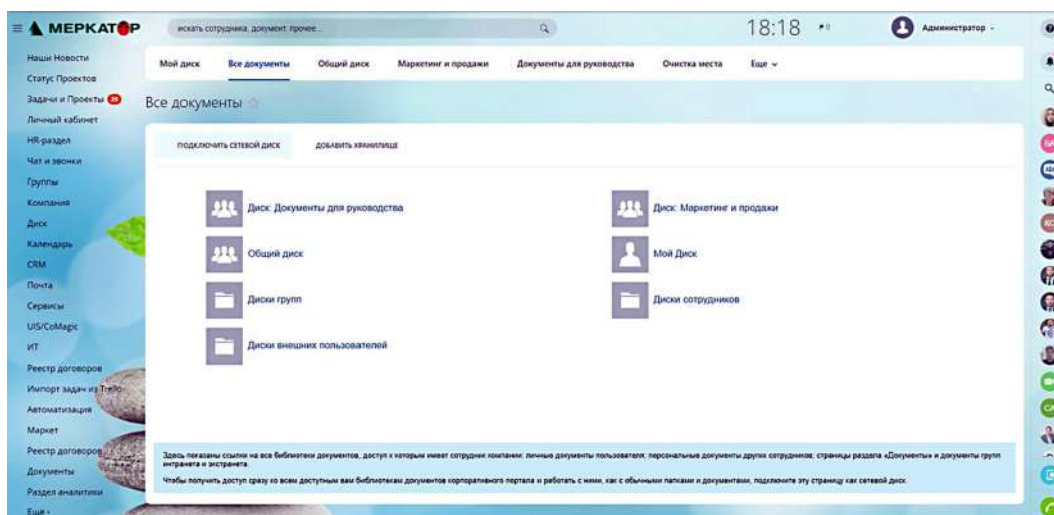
МЕРКАТОР

искать сотрудника, документ, прочее...

18:18

Администратор

Наши Новости
Статус Проектов
Задачи и Проекты
Личный кабинет
HR-раздел
Чат и звонки
Группы
Компания
Диск
Календарь
CRM
Почта
Сервисы
UIS/CoMagic
ИТ
Реестр договоров
Импорт задач из Trello
Автоматизация
Маркет
Реестр договоров
Документы
Раздел аналитики
Еще

Мой диск
Все документы
Общий диск
Маркетинг и продажи
Документы для руководства
Очистка места
Еще

Все документы

ПОДКЛЮЧИТЬ СЕТЕВОЙ ДИСК
ДОБАВИТЬ ХРАНИЛИЩЕ

Диск: Документы для руководства
Диск: Маркетинг и продажи
Общий диск
Мой Диск
Диски групп
Диски сотрудников
Диски внешних пользователей

Здесь показаны ссылки на все библиотеки документов, доступ к которым имеет сотрудник компании: личные документы пользователя; персональные документы других сотрудников; страницы раздела «Документы» и документы групп интранета и экстранета.

Чтобы получить доступ сразу ко всем доступным вам библиотекам документов корпоративного портала и работать с ними, как с обычными папками и документами, подключите эту страницу как сетевой диск.